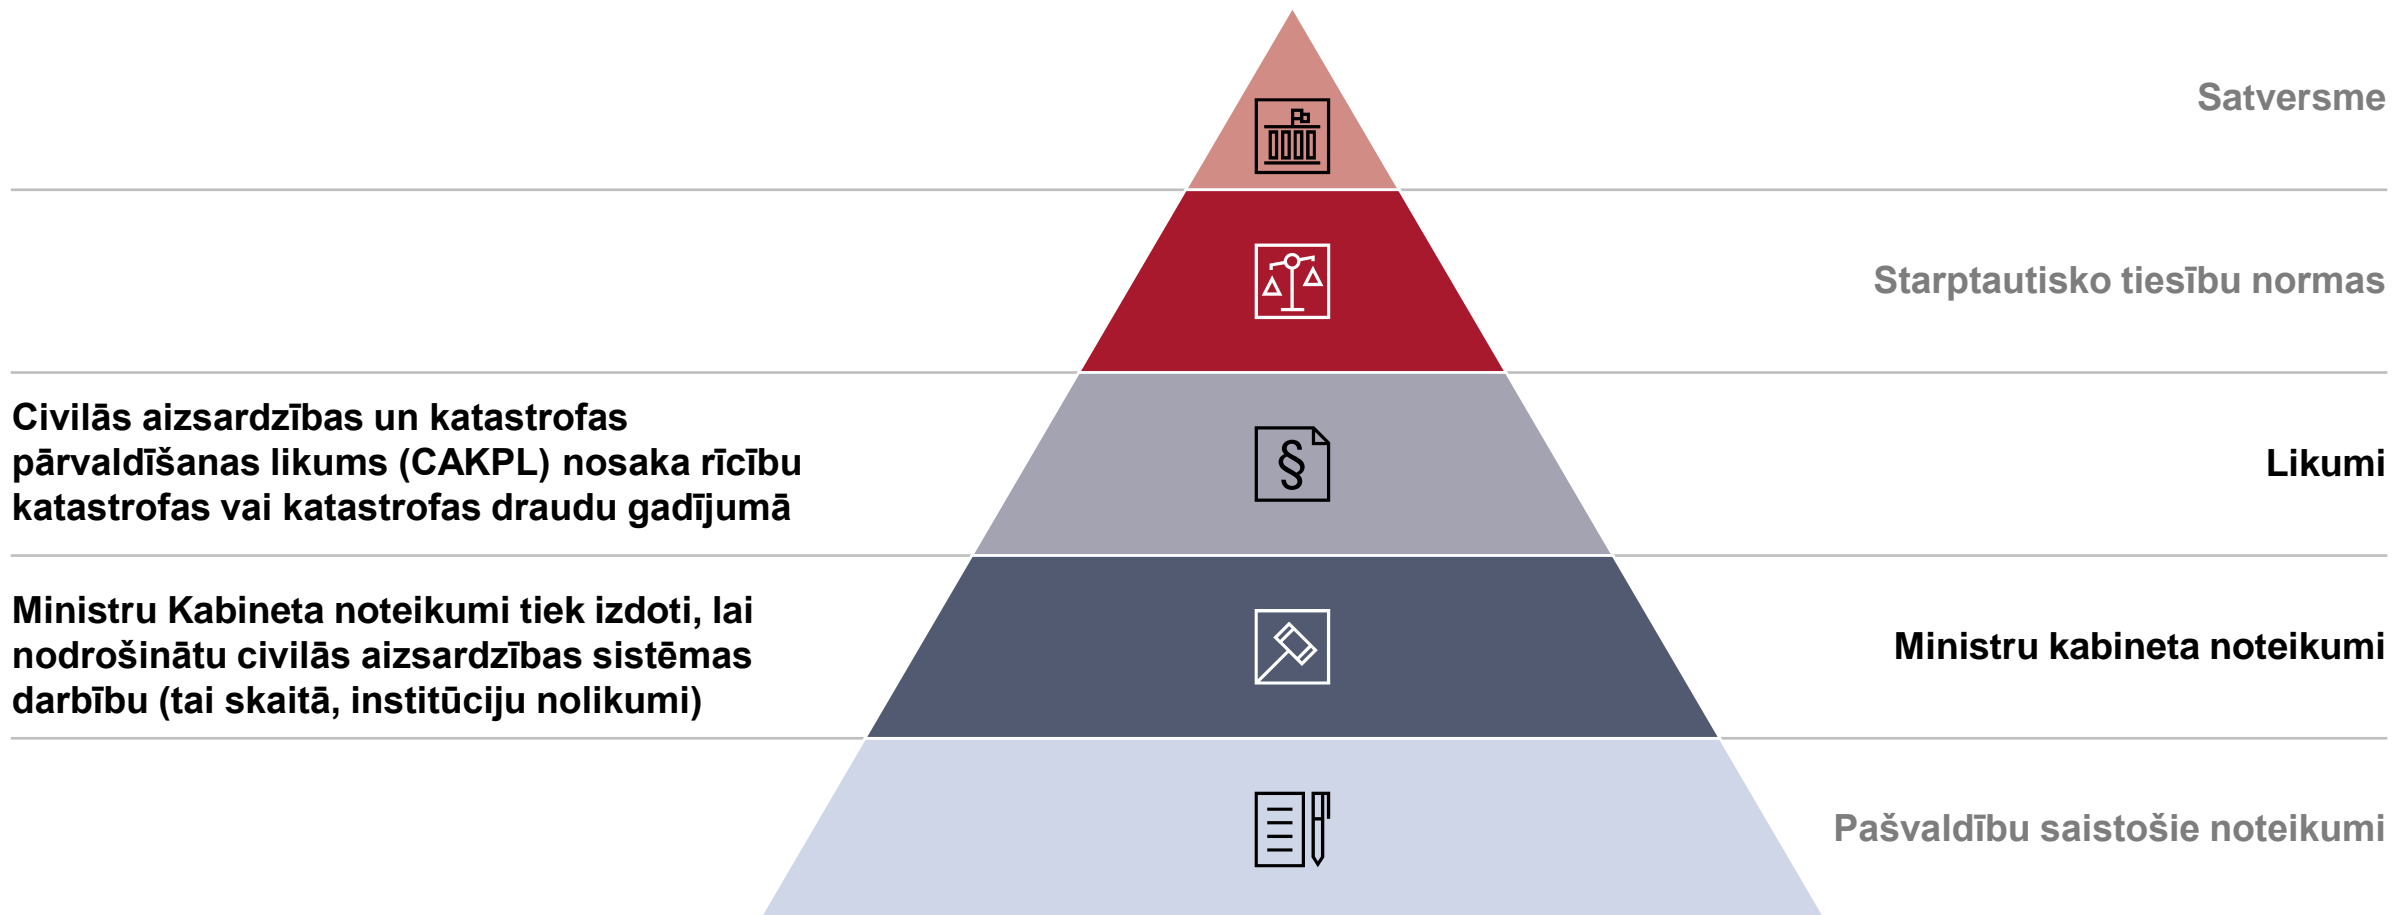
Satversme

Starptautisko tiesību normas

Civilās aizsardzības un katastrofas pārvaldīšanas likums (CAKPL) nosaka rīcību katastrofas vai katastrofas draudu gadījumā

§

Likumi

Ministru Kabineta noteikumi tiek izdoti, lai nodrošinātu civilās aizsardzības sistēmas darbību (tai skaitā, institūciju nolikumi)

Ministru kabineta noteikumi

Pašvaldību saistošie noteikumi